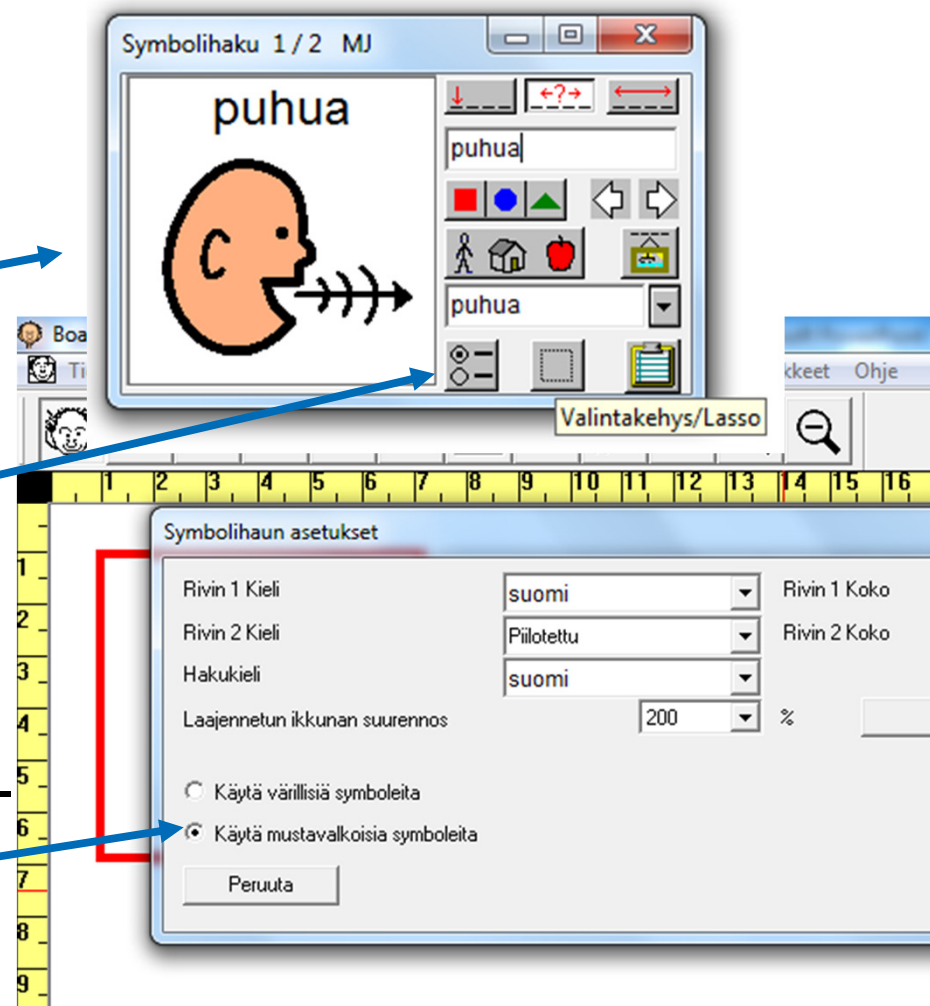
Symbolihaku 1 / 2 MJ

puhua

puhua

puhua

Boa

Ti

kkeet Ohje

Valintakehys/Lasso

1 2 3 4 5 6 7 8 9 10 11 12 13 14 15 16

Symbolihaun asetukset

Rivin 1 Kieli suomi Rivin 1 Koko

Rivin 2 Kieli Piilotettu Rivin 2 Koko

Hakukieli suomi

Laajennetun ikkunan suurennos 200 %

Käytä värillisiä symboleita

Käytä mustavalkoisia symboleita

Peruuta

1 2 3 4 5 6 7 8 9